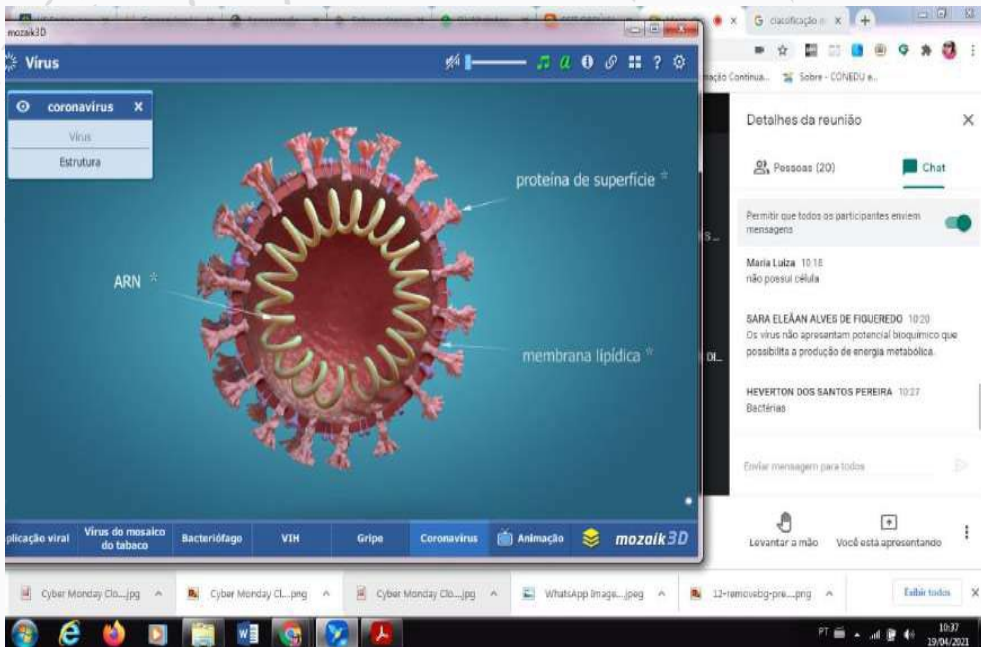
mozaik3D

Vírus

coronavírus

Vírus

Estrutura

proteína de superfície *

ARN *

membrana lipídica *

plicação viral

Vírus do mosaico do tabaco

Bacteriófago

VIH

Gripe

Coronavírus

Animação

mozaik3D

G classificação x

ação Continua... Sobre - CONEDU e...

Detalhes da reunião

Pessoas (20)

Chat

Permitir que todos os participantes enviem mensagens

Maria Luiza 10:18
não possui célula

SARA ELEÁAN ALVES DE FIGUEREDO 10:20
Os vírus não apresentam potencial bioquímico que possibilita a produção de energia metabólica.

HEVERTON DOS SANTOS PEREIRA 10:27
Bactérias

Enviar mensagem para todos

Levantar a mão

Você está apresentando

Cyber Monday Clo....jpg

Cyber Monday Cl....png

Cyber Monday Clo....jpg

WhatsApp Image....jpeg

12-removebg-pre....png

Exibir todos

PT

10:37
19/04/2021